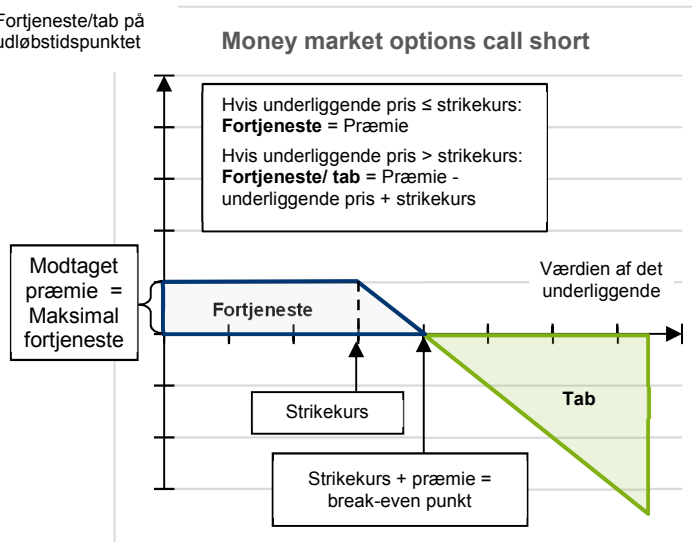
Fortjeneste/tab på udløbstidspunktet

Money market options call short

Hvis underliggende pris ≤ strikekurs: **Fortjeneste** = Præmie

Hvis underliggende pris > strikekurs: **Fortjeneste/ tab** = Præmie - underliggende pris + strikekurs

Modtaget præmie = Maksimal fortjeneste

Værdien af det underliggende

Fortjeneste

Tab

Strikekurs

Strikekurs + præmie = break-even punkt